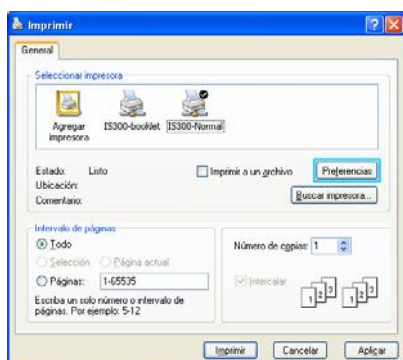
Imprimir

General

Seleccionar impresora

Agregar impresora

IS300-booklet

IS300-Normal

Estado: Listo

Ubicación:

Comentario:

Imprimir a un archivo

Preferencias

Buscar impresora...

Intervalo de páginas

Todo

Selección

Página actual

Páginas: 1-65535

Escriba un solo número o intervalo de páginas. Por ejemplo: 5-12

Número de copias: 1

Intercalar

1 2 3

1 2 3

Imprimir

Cancelar

Aplicar